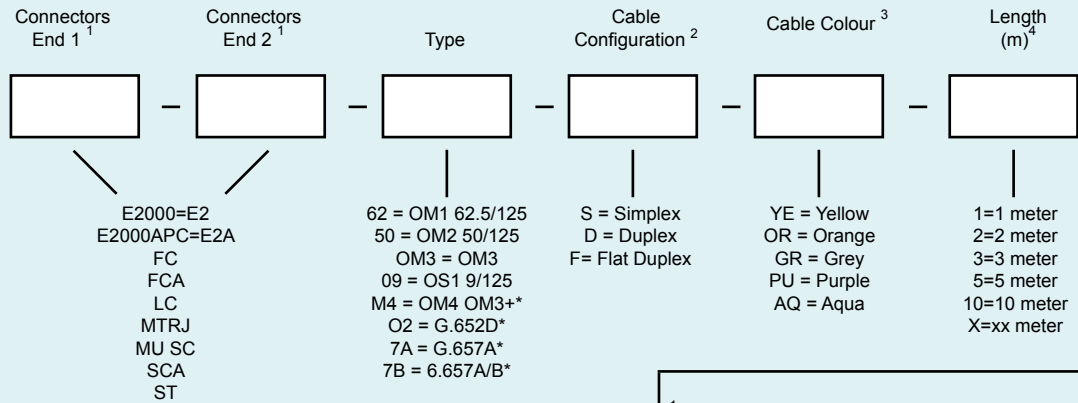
Connectors End 1 $^1$

Connectors End 2 $^1$

Type

Cable Configuration $^2$

Cable Colour $^3$

Length (m)$^4$

– – – – –

E2000=E2
E2000APC=E2A
FC
FCA
LC
MTRJ
MU SC
SCA
ST

62 = OM1 62.5/125
50 = OM2 50/125
OM3 = OM3
09 = OS1 9/125
M4 = OM4 OM3+*
O2 = G.652D*
7A = G.657A*
7B = 6.657A/B*

S = Simplex
D = Duplex
F= Flat Duplex

YE = Yellow
OR = Orange
GR = Grey
PU = Purple
AQ = Aqua

1=1 meter
2=2 meter
3=3 meter
5=5 meter
10=10 meter
X=xx meter

1 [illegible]